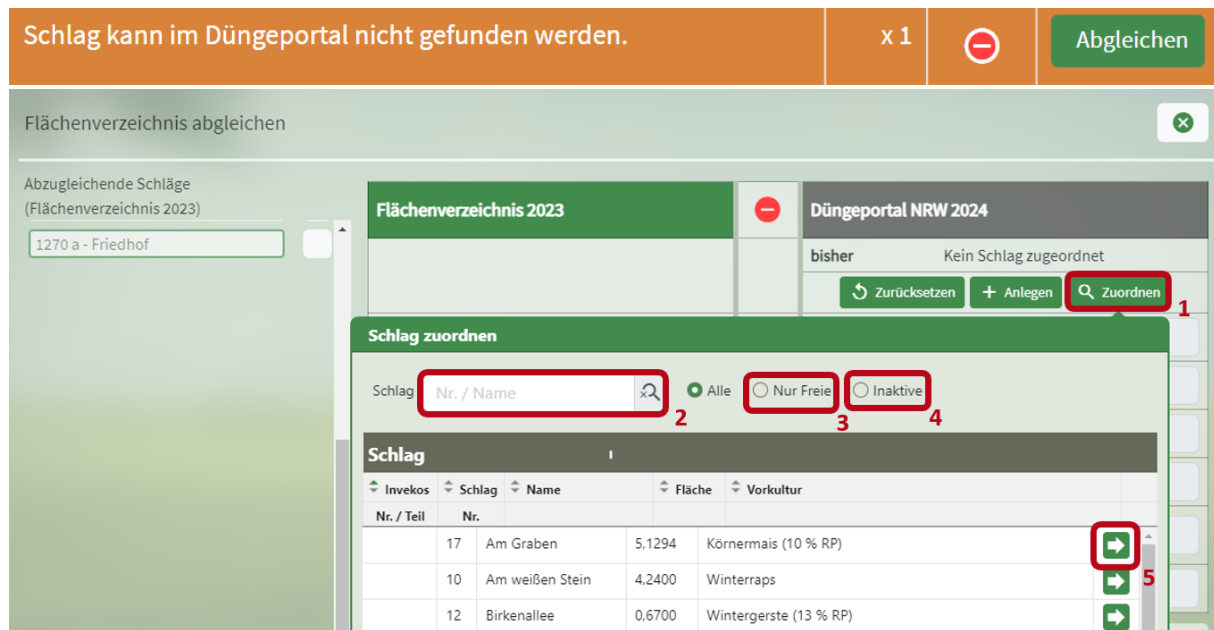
Schlag kann im Düngeportal nicht gefunden werden.

x 1

Abgleichen

Flächenverzeichnis abgleichen

Abzugleichende Schläge (Flächenverzeichnis 2023)

1270 a - Friedhof

Flächenverzeichnis 2023

Düngeportal NRW 2024

bisher Kein Schlag zugeordnet

Zurücksetzen

Anlegen

Zuordnen

1

Schlag zuordnen

Schlag

Nr. / Name

2

Alle

Nur Freie

3

Inaktive

4

Schlag

| Invekos Nr. / Teil | Schlag Nr. | Name | Fläche | Vorkultur | |
|---|---|---|---|---|---|
| | 17 | Am Graben | 5,1294 | Körnermais (10 % RP) | |
| | 10 | Am weißen Stein | 4,2400 | Winterraps | |
| | 12 | Birkenallee | 0,6700 | Wintergerste (13 % RP) | |

5